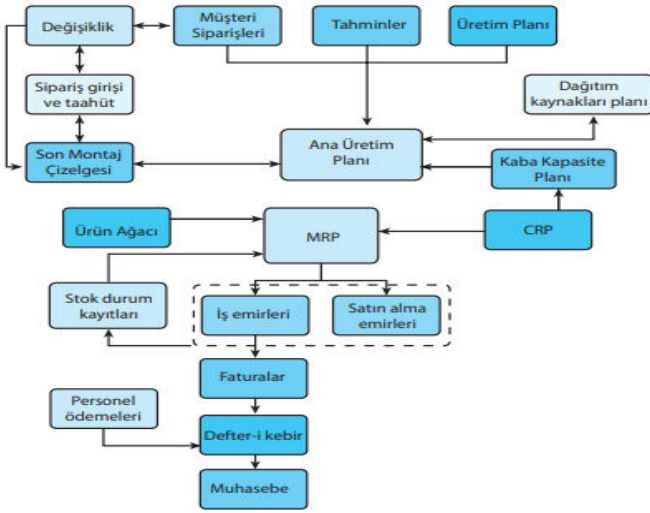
Değişiklik

Müşteri Siparişleri

Tahminler

Üretim Planı

Sipariş girişi ve taahüt

Dağıtım kaynakları planı

Son Montaj Çizelgesi

Ana Üretim Planı

Kaba Kapasite Planı

Ürün Ağacı

MRP

CRP

Stok durum kayıtları

İş emirleri

Satın alma emirleri

Faturalar

Personel ödemeleri

Defter-i kebir

Muhasebe